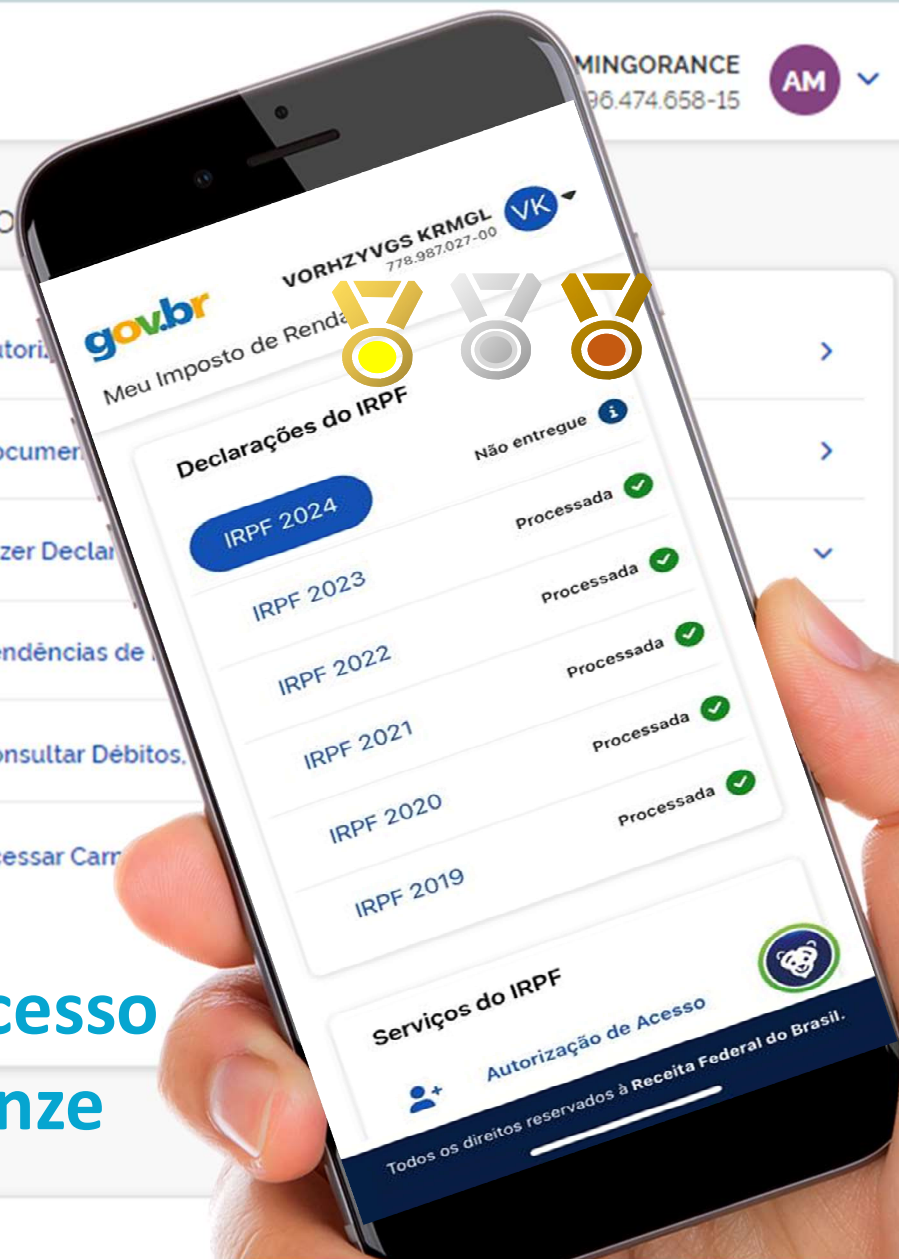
MINGORANCE
96.474.658-15
AM

O

torizi
ocumen
zer Declar
endências de
onsultar Débitos,
essar Carn

cesso
nze

VORHZYVGS KRMGL
778.987.027-00
VK
gov.br
Meu Imposto de Renda

Declarações do IRPF
Não entregue
IRPF 2024
Processada
IRPF 2023
Processada
IRPF 2022
Processada
IRPF 2021
Processada
IRPF 2020
Processada
IRPF 2019

Serviços do IRPF
Autorização de Acesso
Todos os direitos reservados à Receita Federal do Brasil.